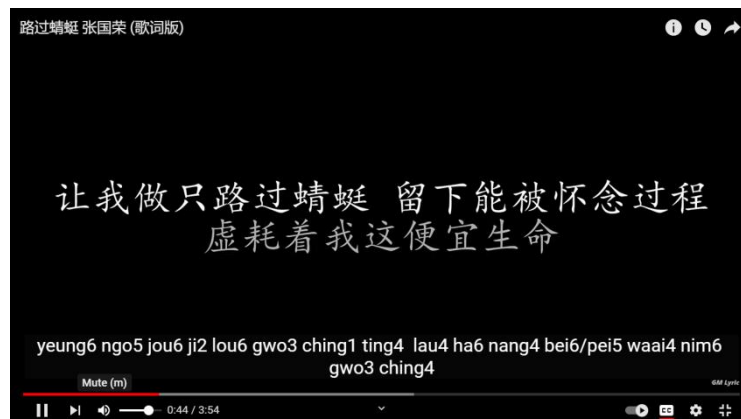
路过蜻蜓 张国荣 (歌词版)

让我做只路过蜻蜓 留下能被怀念过程
虚耗着我这便宜生命

yeung6 ngo5 jou6 ji2 lou6 gwo3 ching1 ting4 lau4 ha6 nang4 bei6/pei5 waai4 nim6 gwo3 ching4

GM Lyric

Mute (m)

0:44 / 3:54